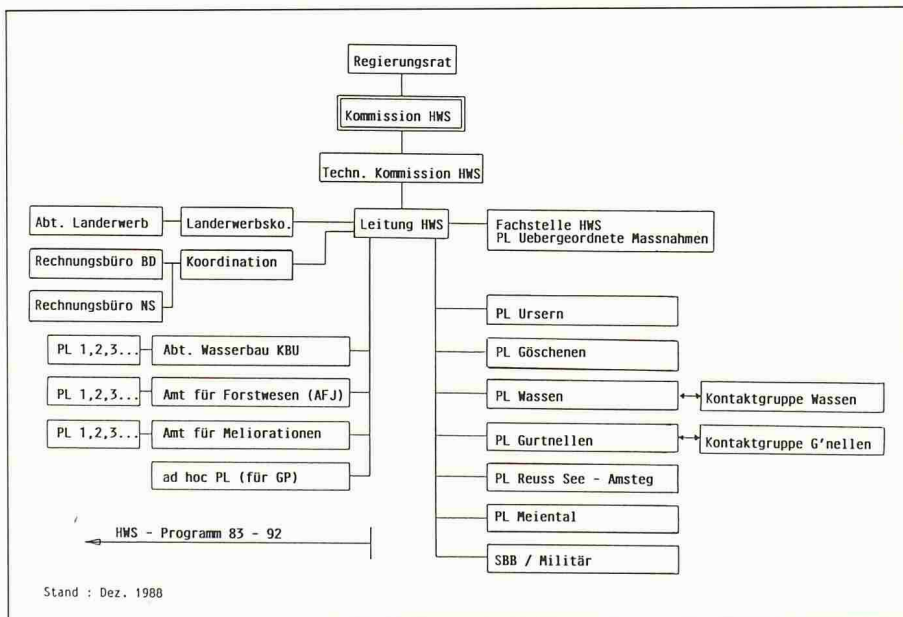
Regierungsrat

Kommission HWS

Techn. Kommission HWS

Abt. Landerwerb

Landerwerbsko.

Leitung HWS

Fachstelle HWS
PL Uebergeordnete Massnahmen

Rechnungsbüro BD

Koordination

Rechnungsbüro NS

PL Ursern

PL Göschenen

PL 1,2,3...

Abt. Wasserbau KBU

PL 1,2,3...

Amt für Forstwesen (AFJ)

PL Wassen

Kontaktgruppe Wassen

PL 1,2,3...

Amt für Meliorationen

PL Gurtnellen

Kontaktgruppe G'nellen

ad hoc PL (für GP)

PL Reuss See - Amsteg

PL Meiental

HWS - Programm 83 - 92

SBB / Militär

Stand : Dez. 1988